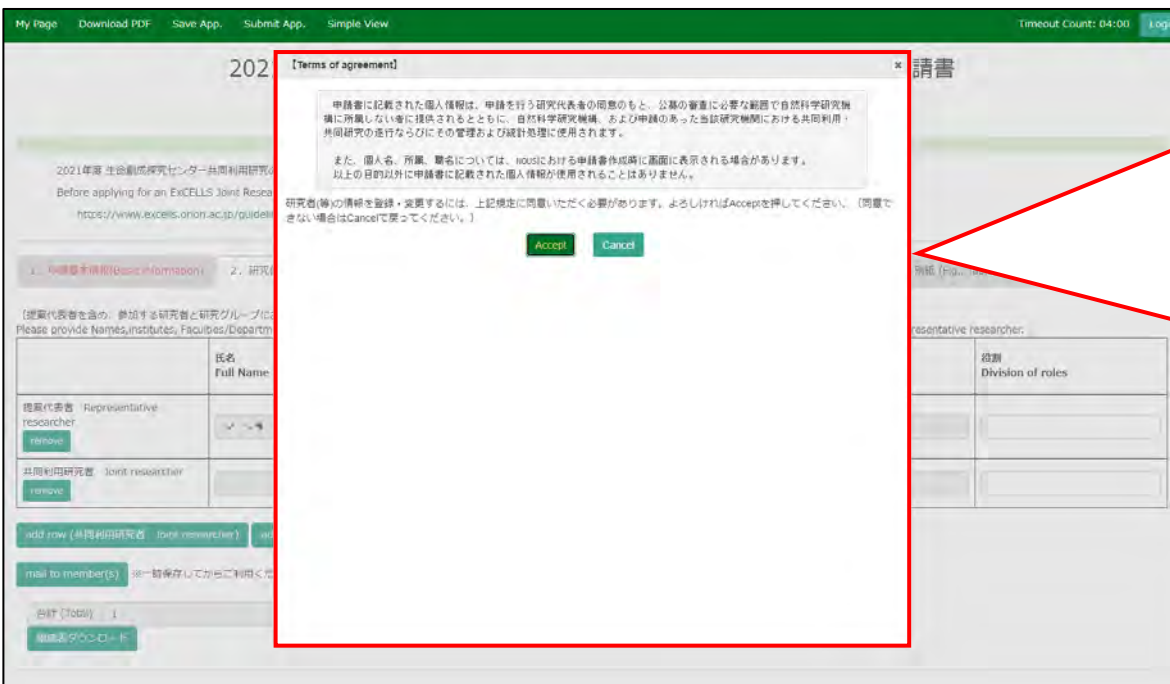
My Page Download PDF Save App. Submit App. Simple View

Timeout Count: 04:00 Log

202 請書

【Terms of agreement】 ×

申請書に記載された個人情報は、申請を行う研究代表者の同意のもと、公募の審査に必要な範囲で自然科学研究機構に所属しない者に提供されるとともに、自然科学研究機構、および申請のあった当該研究機関における共同利用・共同研究の遂行ならびにその管理および統計処理に使用されます。

また、個人名、所属、職名については、NOUSにおける申請書作成時に画面に表示される場合があります。以上の目的以外に申請書に記載された個人情報が使用されることはありません。

研究者(等)の情報を登録・変更するには、上記規定に同意いただく必要があります。よろしければAcceptを押してください。(同意できない場合はCancelで戻ってください。)

Accept Cancel

2021年度 生命創成探究センター共同利用研究の

Before applying for an ExCELLS Joint Resea

https://www.excells.orion.ac.jp/guideli

1. 申請基本情報(Basic information) 2. 研究

[提案代表者を含め、参加する研究者と研究グループに

Please provide Names,Institutes, Faculties/Departm

resentative researcher.

| | 氏名 Full Name | | 役割 Division of roles |
|---|---|---|---|
| 提案代表者 Representative researcher remove | | | |
| 共同利用研究者 Joint researcher remove | | | |

add row (共同利用研究者 Joint researcher)

mail to member(s) ※一時保存してからご利用く

合計 (Total) 1

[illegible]ダウンロード